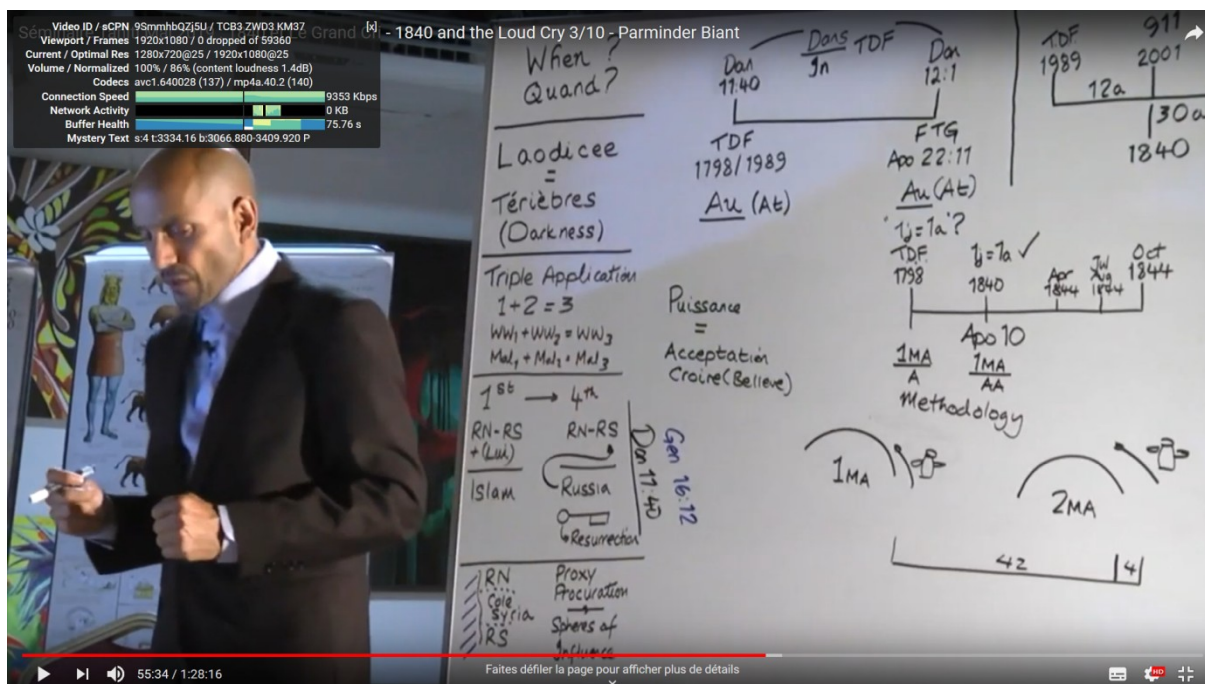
Video ID / sCPN 9SmmhbQZj5U / TCB3 ZWD3 KM37
Viewport / Frames 1920x1080 / 0 dropped of 59360
Current / Optimal Res 1280x720@25 / 1920x1080@25
Volume / Normalized 100% / 86% (content loudness 1.4dB)
Codecs avc1.640028 (137) / mp4a.40.2 (140)
Connection Speed 9353 Kbps
Network Activity 0 KB
Buffer Health 75.76 s
Mystery Text s:4 t:3334.16 b:3066.880-3409.920 P

Sé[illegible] Grand Cri - 1840 and the Loud Cry 3/10 - Parminder Biant

When ? Quand ?

Laodicee = Ténèbres (Darkness)

Triple Application
1+2 = 3
$WW_1 + WW_2 = WW_3$
$Mal_1 + Mal_1 + Mal_3$

$1^{st} \longrightarrow 4^{th}$

RN-RS + (Lu)
Islam

RN-RS
Russia
Resurrection

Dan 11:40
Gen 16:12

RN
Cole Syria
RS

Proxy
Procuration
Spheres of influence

Dan 11:40
Dans TDF
Jn
Dan 12:1

TDF
1798/1989
Au (At)

Puissance = Acceptation Croire (Believe)

FTG
Apo 22:11
Au (At)
'1j = 1a'?

TDF 1798
1j = 1a ✓ 1840
Apr 1844
JW Aug 1844
Oct 1844
Apo 10
1MA A
1MA AA
Methodology

TDF 1989
911 2001
12a
130a
1840

1MA
2MA
42
4

55:34 / 1:28:16
Faites défiler la page pour afficher plus de détails